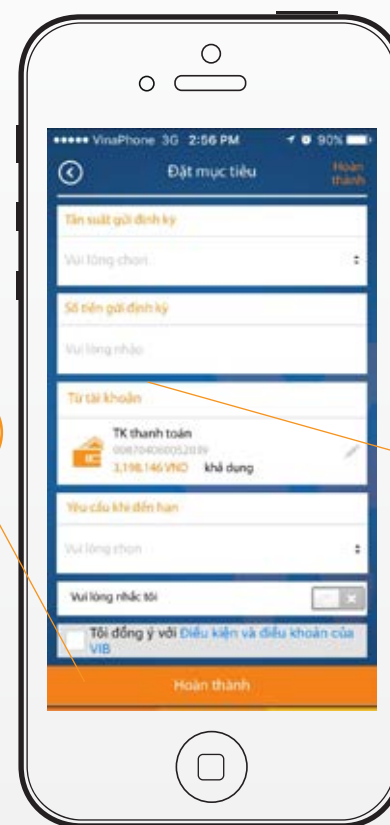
••••• VinaPhone 3G 2:56 PM 90%

Đặt mục tiêu

Hoàn thành

Tần suất gửi định kỳ

Vui lòng chọn

Số tiền gửi định kỳ

Vui lòng nhập

Từ tài khoản

TK thanh toán

008704060052039

3,198,146 VND khả dụng

Yêu cầu khi đến hạn

Vui lòng chọn

Vui lòng nhắc tôi

Tôi đồng ý với Điều kiện và điều khoản của VIB

Hoàn thành